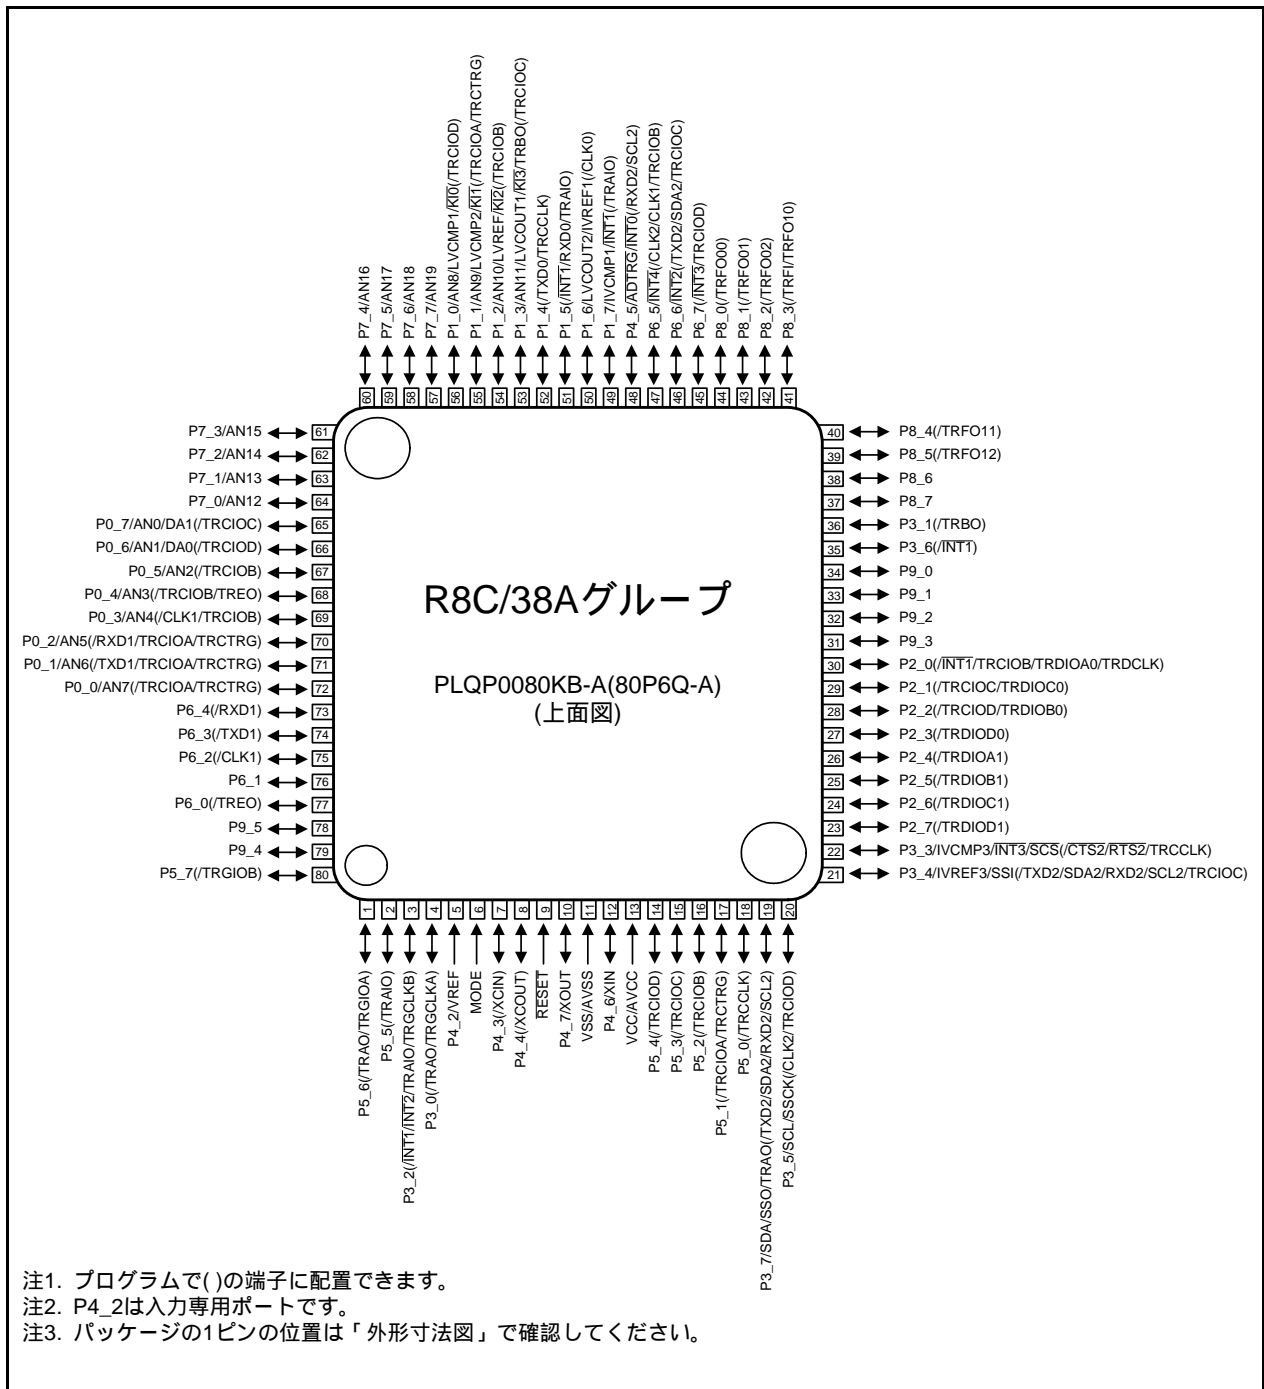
P7_4/AN16
P7_5/AN17
P7_6/AN18
P7_7/AN19
P1_0/AN8/LVCMP1/$\overline{KI0}$(/TRCIOD)
P1_1/AN9/LVCMP2/$\overline{KI1}$(/TRCIOA/TRCTRG)
P1_2/AN10/LVREF/$\overline{KI2}$(/TRCIOB)
P1_3/AN11/LVCOUT1/$\overline{KI3}$/TRBO(/TRCIOC)
P1_4(/TXD0/TRCCLK)
P1_5(/$\overline{INT1}$/RXD0/TRAIO)
P1_6/LVCOUT2/IVREF1(/CLK0)
P1_7/IVCMP1/$\overline{INT1}$(/TRAIO)
P4_5/$\overline{ADTRG}$/$\overline{INT0}$(/RXD2/SCL2)
P6_5/$\overline{INT4}$(/CLK2/CLK1/TRCIOB)
P6_6/$\overline{INT2}$(/TXD2/SDA2/TRCIOC)
P6_7(/$\overline{INT3}$/TRCIOD)
P8_0(/TRFO00)
P8_1(/TRFO01)
P8_2(/TRFO02)
P8_3(/TRFI/TRFO10)

60 59 58 57 56 55 54 53 52 51 50 49 48 47 46 45 44 43 42 41

P7_3/AN15 61
P7_2/AN14 62
P7_1/AN13 63
P7_0/AN12 64
P0_7/AN0/DA1(/TRCIOC) 65
P0_6/AN1/DA0(/TRCIOD) 66
P0_5/AN2(/TRCIOB) 67
P0_4/AN3(/TRCIOB/TREO) 68
P0_3/AN4(/CLK1/TRCIOB) 69
P0_2/AN5(/RXD1/TRCIOA/TRCTRG) 70
P0_1/AN6(/TXD1/TRCIOA/TRCTRG) 71
P0_0/AN7(/TRCIOA/TRCTRG) 72
P6_4(/RXD1) 73
P6_3(/TXD1) 74
P6_2(/CLK1) 75
P6_1 76
P6_0(/TREO) 77
P9_5 78
P9_4 79
P5_7(/TRGIOB) 80

40 P8_4(/TRFO11)
39 P8_5(/TRFO12)
38 P8_6
37 P8_7
36 P3_1(/TRBO)
35 P3_6(/$\overline{INT1}$)
34 P9_0
33 P9_1
32 P9_2
31 P9_3
30 P2_0(/$\overline{INT1}$/TRCIOB/TRDIOA0/TRDCLK)
29 P2_1(/TRCIOC/TRDIOC0)
28 P2_2(/TRCIOD/TRDIOB0)
27 P2_3(/TRDIOD0)
26 P2_4(/TRDIOA1)
25 P2_5(/TRDIOB1)
24 P2_6(/TRDIOC1)
23 P2_7(/TRDIOD1)
22 P3_3/IVCMP3/$\overline{INT3}$/$\overline{SCS}$(/$\overline{CTS2}$/$\overline{RTS2}$/TRCCLK)
21 P3_4/IVREF3/SSI(/TXD2/SDA2/RXD2/SCL2/TRCIOC)

R8C/38Aグループ

PLQP0080KB-A(80P6Q-A)
(上面図)

1 2 3 4 5 6 7 8 9 10 11 12 13 14 15 16 17 18 19 20

P5_6(/TRAO/TRGIOA)
P5_5(/TRAIO)
P3_2(/$\overline{INT1}$/$\overline{INT2}$/TRAIO/TRGCLKB)
P3_0(/TRAO/TRGCLKA)
P4_2/VREF
MODE
P4_3(/XCIN)
P4_4(/XCOUT)
$\overline{RESET}$
P4_7/XOUT
VSS/AVSS
P4_6/XIN
VCC/AVCC
P5_4(/TRCIOD)
P5_3(/TRCIOC)
P5_2(/TRCIOB)
P5_1(/TRCIOA/TRCTRG)
P5_0(/TRCCLK)
P3_7/SDA/SSO/TRAO(/TXD2/SDA2/RXD2/SCL2)
P3_5/SCL/SSCK(/CLK2/TRCIOD)

注1. プログラムで( )の端子に配置できます。
注2. P4_2は入力専用ポートです。
注3. パッケージの1ピンの位置は「外形寸法図」で確認してください。